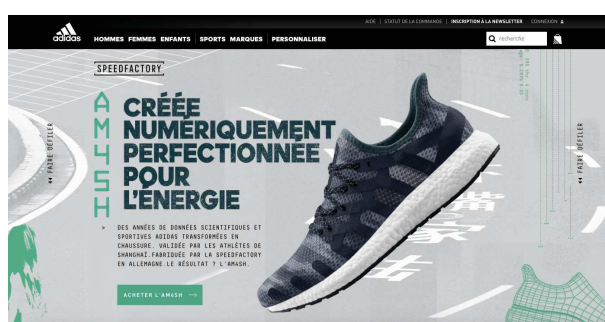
AIDE | STATUT DE LA COMMANDE | INSCRIPTION À LA NEWSLETTER CONNEXION

adidas

HOMMES FEMMES ENFANTS SPORTS MARQUES PERSONNALISER

Recherche

SPEEDFACTORY

AM4SH

CRÉÉE NUMÉRIQUEMENT PERFECTIONNÉE POUR L'ÉNERGIE

« FAIRE DÉFILER

« FAIRE DÉFILER

DES ANNÉES DE DONNÉES SCIENTIFIQUES ET SPORTIVES ADIDAS TRANSFORMÉES EN CHAUSSURE. VALIDÉE PAR LES ATHLÈTES DE SHANGHAÏ.FABRIQUÉE PAR LA SPEEDFACTORY EN ALLEMAGNE.LE RÉSULTAT ? L'AM4SH.

ACHETER L'AM4SH